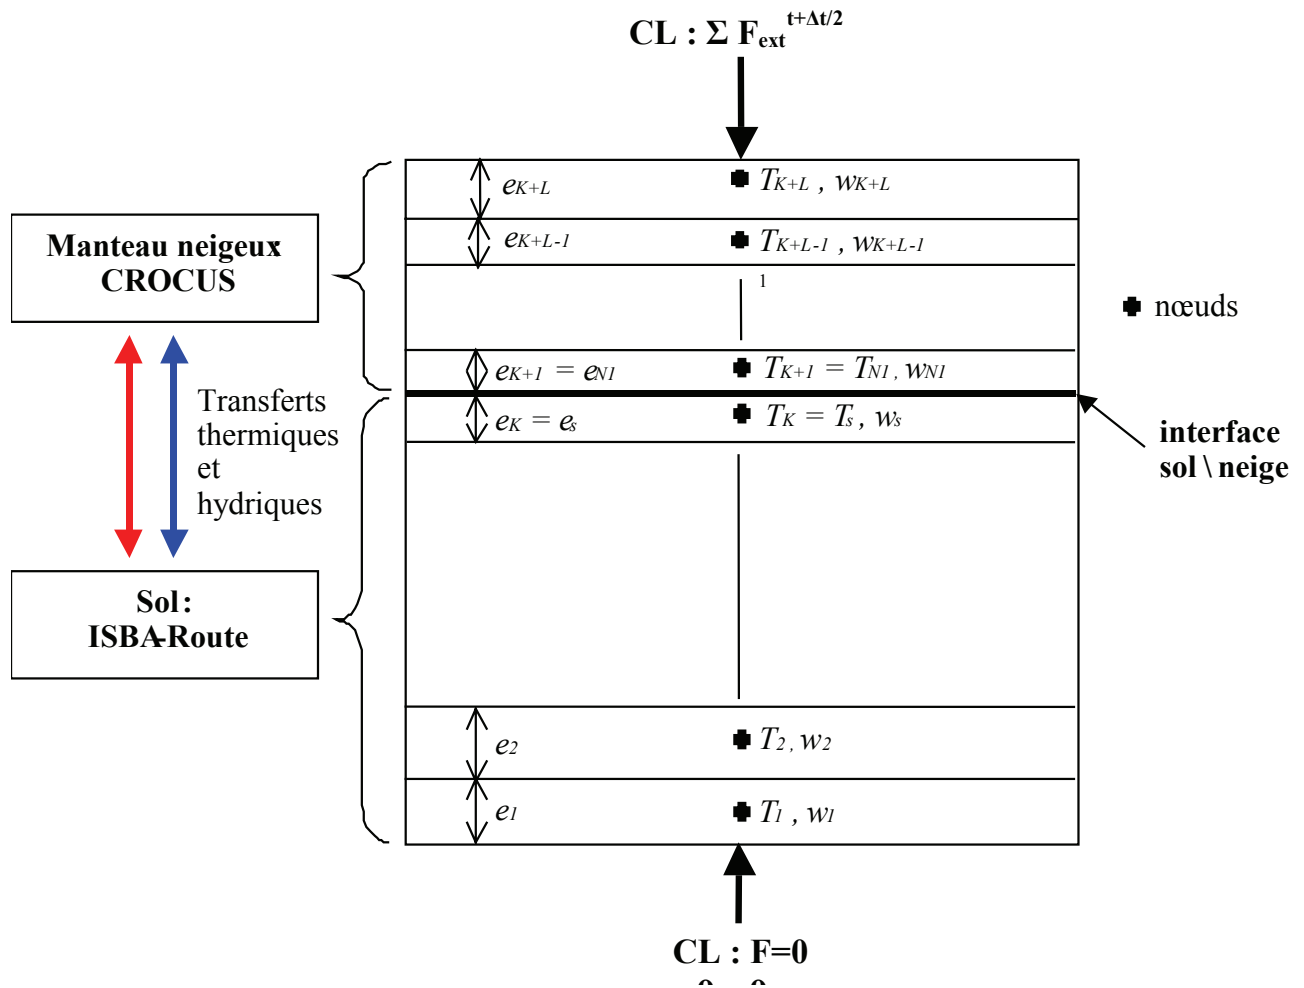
CL : $\Sigma F_{ext}^{t+\Delta t/2}$

Manteau neigeux CROCUS

$e_{K+L}$

$T_{K+L}$ , $w_{K+L}$

$e_{K+L-1}$

$T_{K+L-1}$ , $w_{K+L-1}$

1

nœuds

$e_{K+1} = e_{N1}$

$T_{K+1} = T_{N1}$ , $w_{N1}$

Transferts thermiques et hydriques

$e_K = e_s$

$T_K = T_s$ , $w_s$

interface sol \ neige

Sol : ISBA-Route

$e_2$

$T_2$ , $w_2$

$e_1$

$T_1$ , $w_1$

CL : F=0

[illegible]